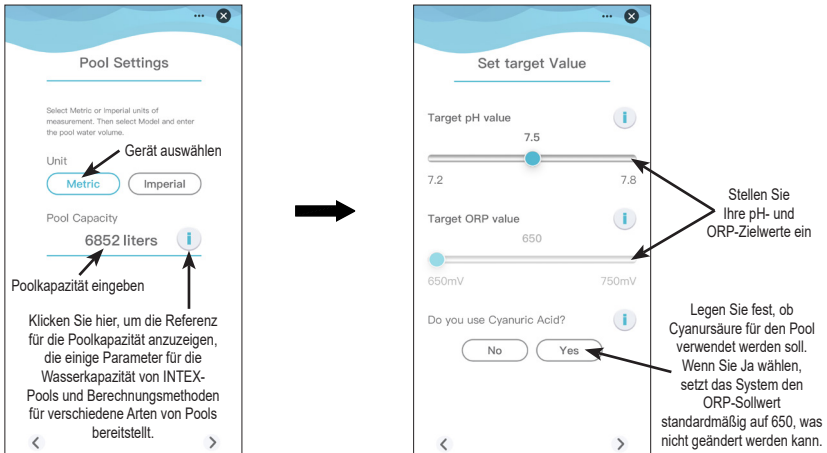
Pool Settings

Select Metric or Imperial units of measurement. Then select Model and enter the pool water volume.

Unit

Gerät auswählen

Metric

Imperial

Pool Capacity

6852 liters

i

Poolkapazität eingeben

Klicken Sie hier, um die Referenz für die Poolkapazität anzuzeigen, die einige Parameter für die Wasserkapazität von INTEX-Pools und Berechnungsmethoden für verschiedene Arten von Pools bereitstellt.

<

>

Set target Value

Target pH value

i

7.5

7.2

7.8

Target ORP value

i

650

650mV

750mV

Stellen Sie Ihre pH- und ORP-Zielwerte ein

Do you use Cyanuric Acid?

i

No

Yes

Legen Sie fest, ob Cyanursäure für den Pool verwendet werden soll. Wenn Sie Ja wählen, setzt das System den ORP-Sollwert standardmäßig auf 650, was nicht geändert werden kann.

<

>